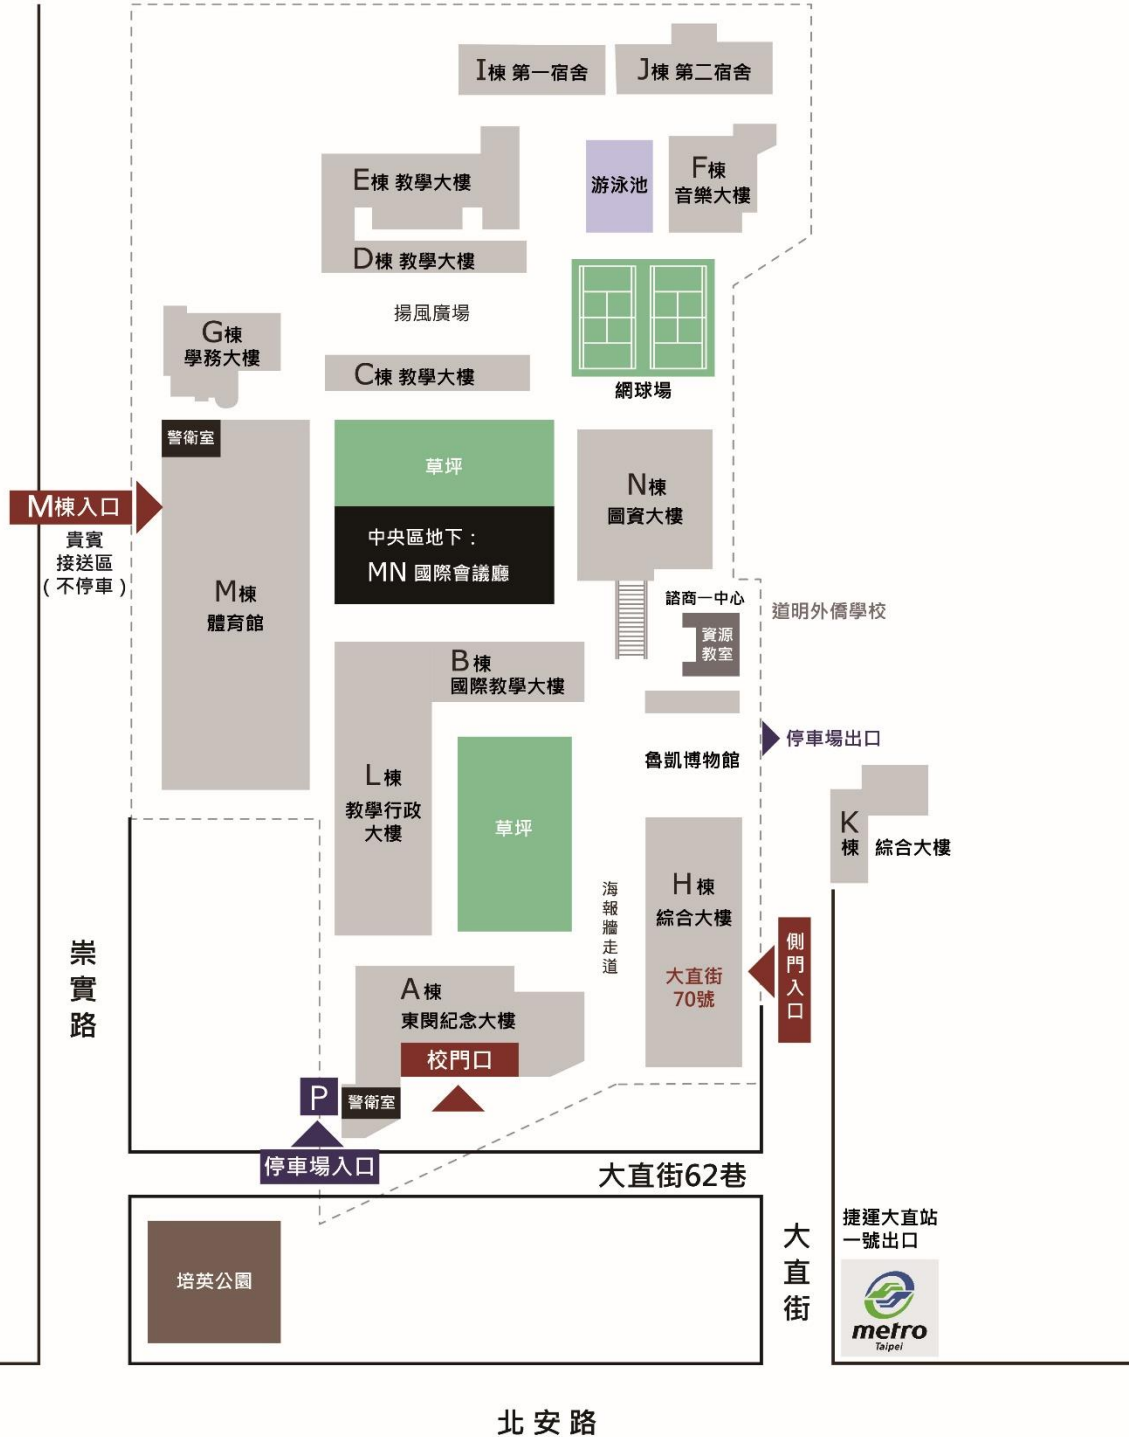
I棟 第一宿舍
J棟 第二宿舍

E棟 教學大樓
游泳池
F棟 音樂大樓

D棟 教學大樓

揚風廣場

G棟 學務大樓

C棟 教學大樓

網球場

警衛室

草坪

N棟 圖資大樓

M棟入口
貴賓接送區（不停車）

中央區地下：
MN 國際會議廳

M棟 體育館

諮商一中心
資源教室
道明外僑學校

B棟 國際教學大樓

停車場出口

魯凱博物館

L棟 教學行政大樓

草坪

K棟 綜合大樓

海報牆走道

H棟 綜合大樓
大直街70號

側門入口

崇實路

A棟 東閔紀念大樓
校門口

P
警衛室

停車場入口

大直街62巷

培英公園

大直街

捷運大直站一號出口
metro Taipei

北安路